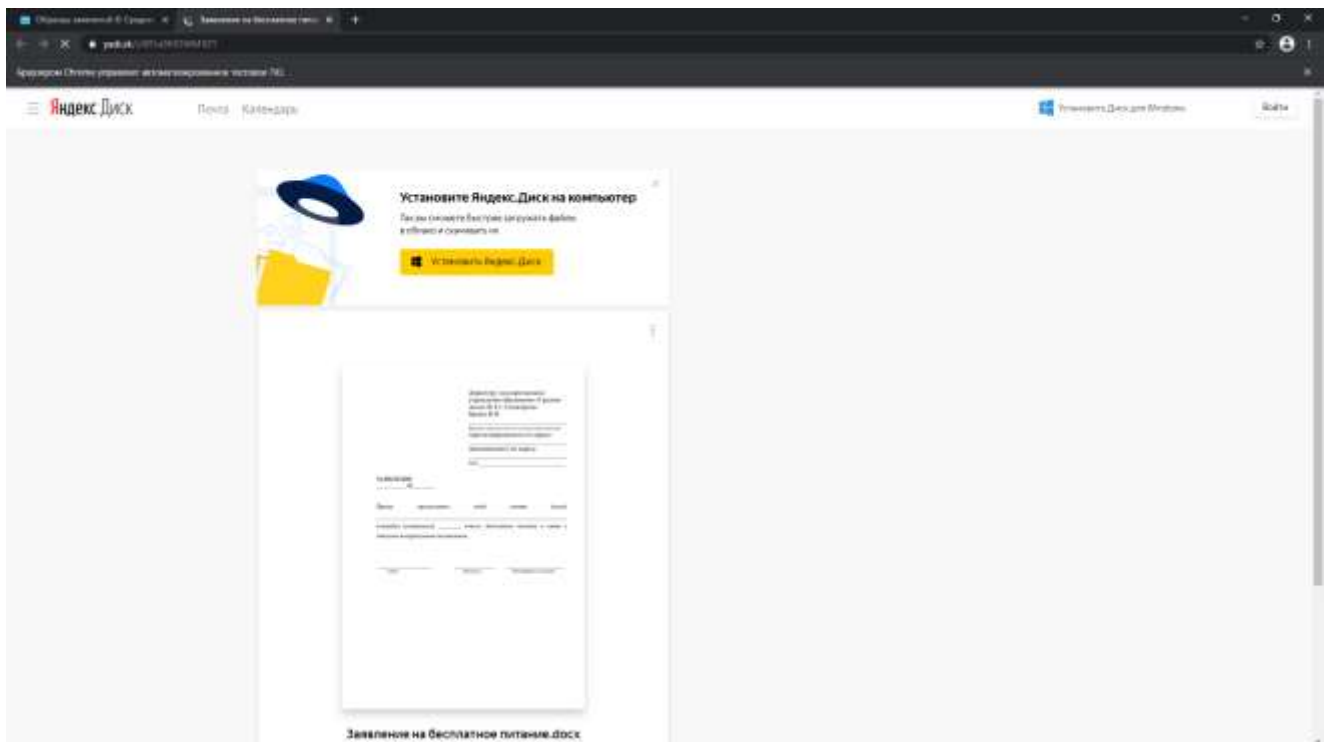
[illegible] | Заявление на бесплатное пит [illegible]

yadi.sk/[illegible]

Браузером Chrome управляет автоматизированное тестовое ПО.

Яндекс Диск

Почта Календарь

Установить Диск для Windows

Войти

Установите Яндекс.Диск на компьютер

Так вы сможете быстрее загружать файлы в облако и скачивать их

Установить Яндекс.Диск

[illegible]

Заявление на бесплатное питание.docx